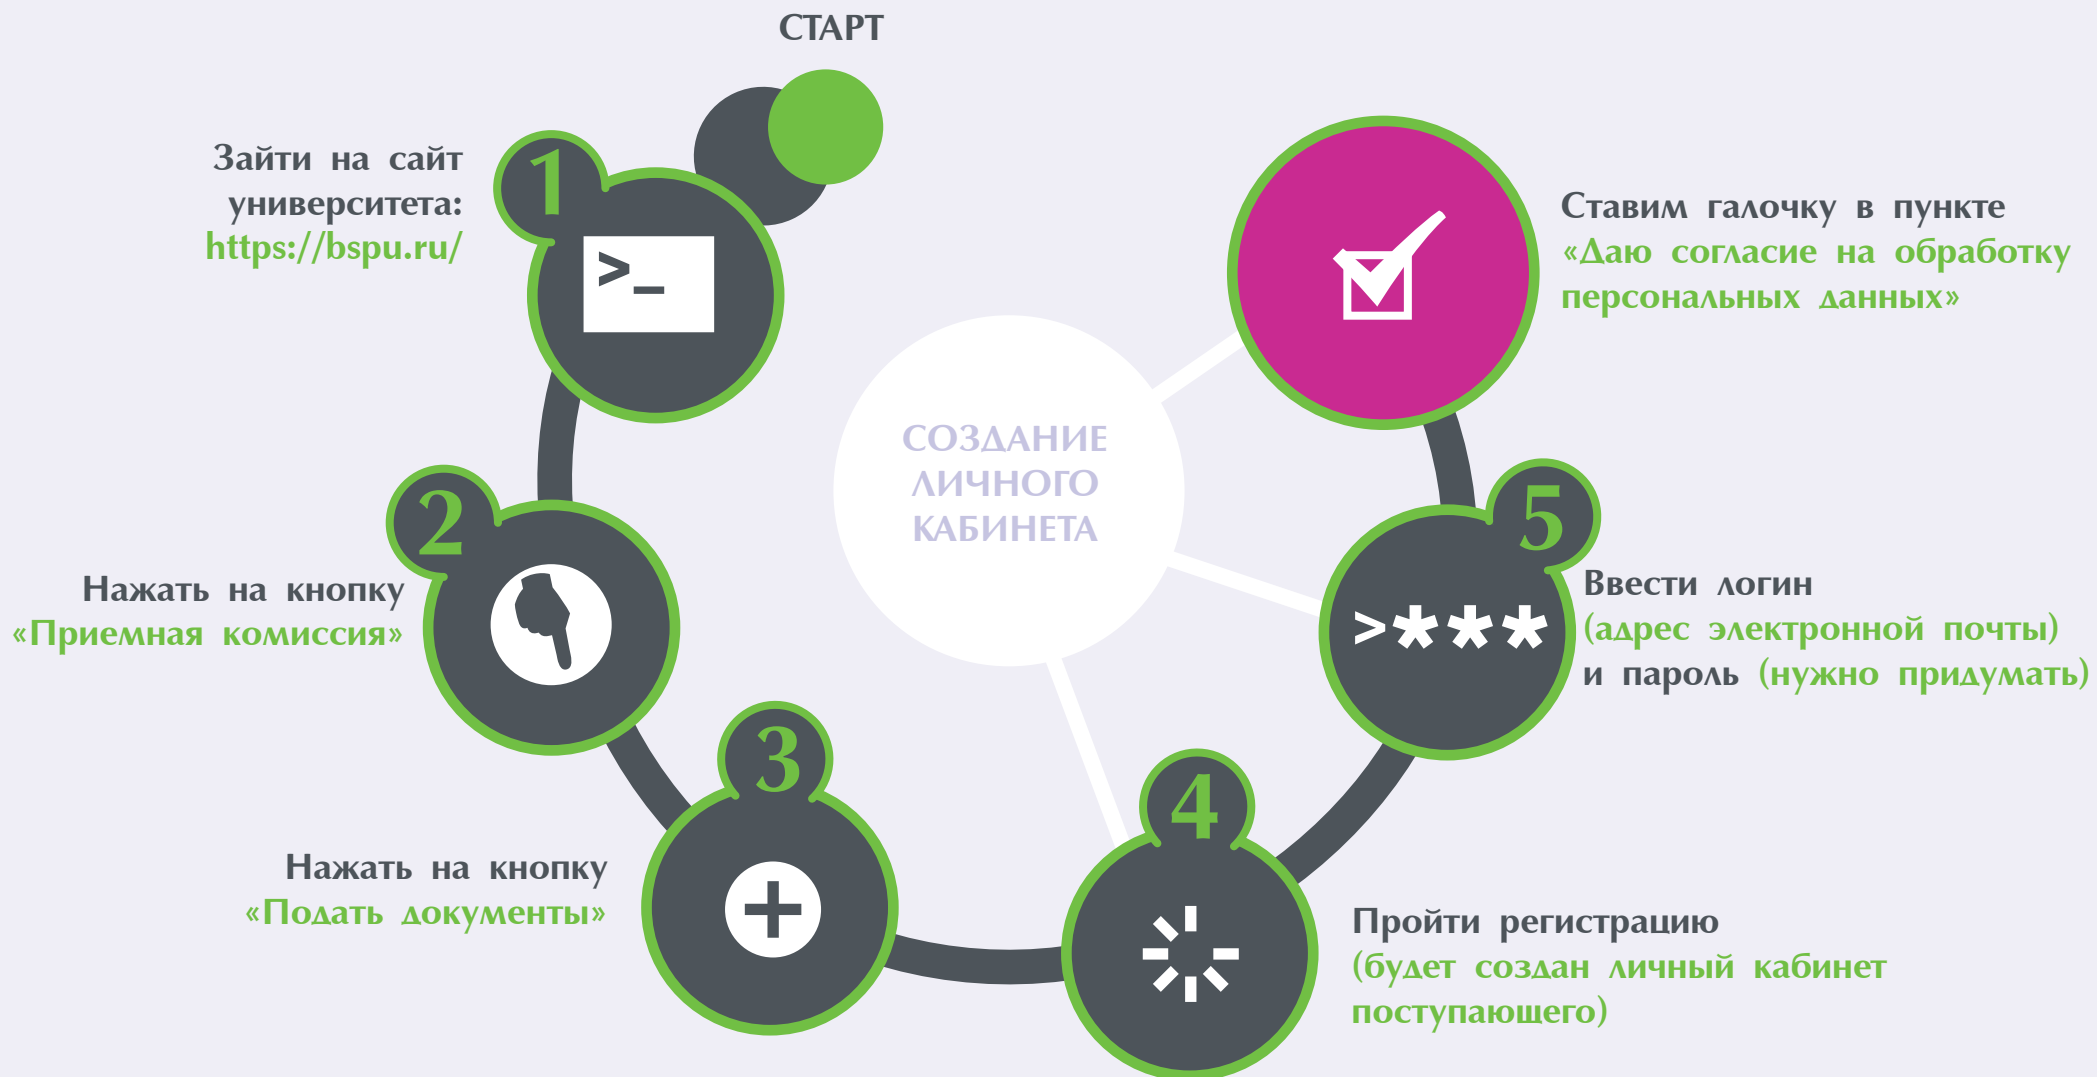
СТАРТ

1

>_

Зайти на сайт университета: https://bspu.ru/

СОЗДАНИЕ ЛИЧНОГО КАБИНЕТА

Ставим галочку в пункте «Даю согласие на обработку персональных данных»

2

Нажать на кнопку «Приемная комиссия»

5

>***

Ввести логин (адрес электронной почты) и пароль (нужно придумать)

3

Нажать на кнопку «Подать документы»

4

Пройти регистрацию (будет создан личный кабинет поступающего)